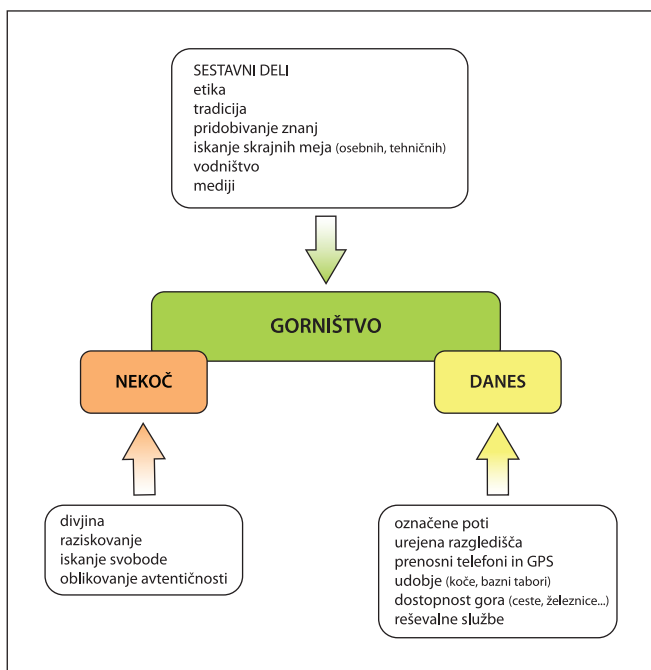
SESTAVNI DELI
etika
tradicija
pridobivanje znanj
iskanje skrajnih meja (osebnih, tehničnih)
vodništvo
mediji

GORNIŠTVO

NEKOČ

DANES

divjina
raziskovanje
iskanje svobode
oblikovanje avtentičnosti

označene poti
urejena razgledišča
prenosni telefoni in GPS
udobje (koče, bazni tabori)
dostopnost gora (ceste, železnice...)
reševalne službe